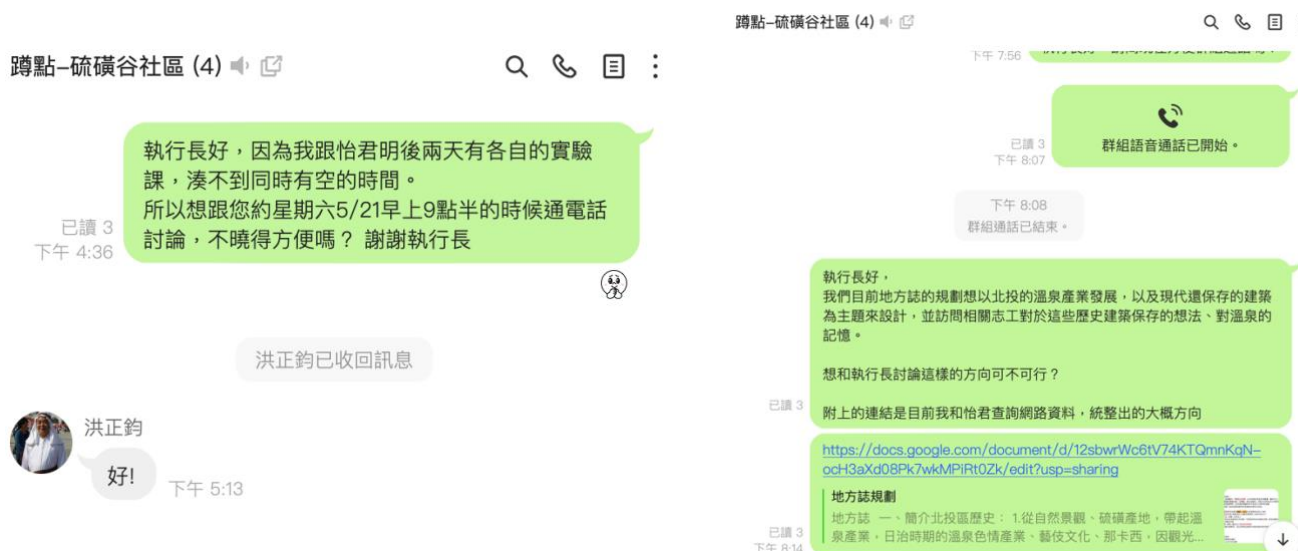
蹲點–硫磺谷社區 (4)

執行長好，因為我跟怡君明後兩天有各自的實驗課，湊不到同時有空的時間。
所以想跟您約星期六5/21早上9點半的時候通電話討論，不曉得方便嗎？ 謝謝執行長

已讀 3
下午 4:36

洪正鈞已收回訊息

洪正鈞
好!
下午 5:13

蹲點–硫磺谷社區 (4)

下午 7:56 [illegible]

已讀 3
下午 8:07
群組語音通話已開始。

下午 8:08
群組通話已結束。

執行長好，
我們目前地方誌的規劃想以北投的溫泉產業發展，以及現代遺保存的建築為主題來設計，並訪問相關志工對於這些歷史建築保存的想法、對溫泉的記憶。

想和執行長討論這樣的方向可不可行？

已讀 3
附上的連結是目前我和怡君查詢網路資料，統整出的大概方向

https://docs.google.com/document/d/12sbwrWc6tV74KTQmnKgN-ocH3aXd08Pk7wkMPiRt0Zk/edit?usp=sharing

地方誌規劃
地方誌 一、簡介北投區歷史：1.從自然景觀、硫磺產地，帶起溫泉產業，日治時期的溫泉色情產業、藝伎文化、那卡西，因觀光...

已讀 3
下午 8:14